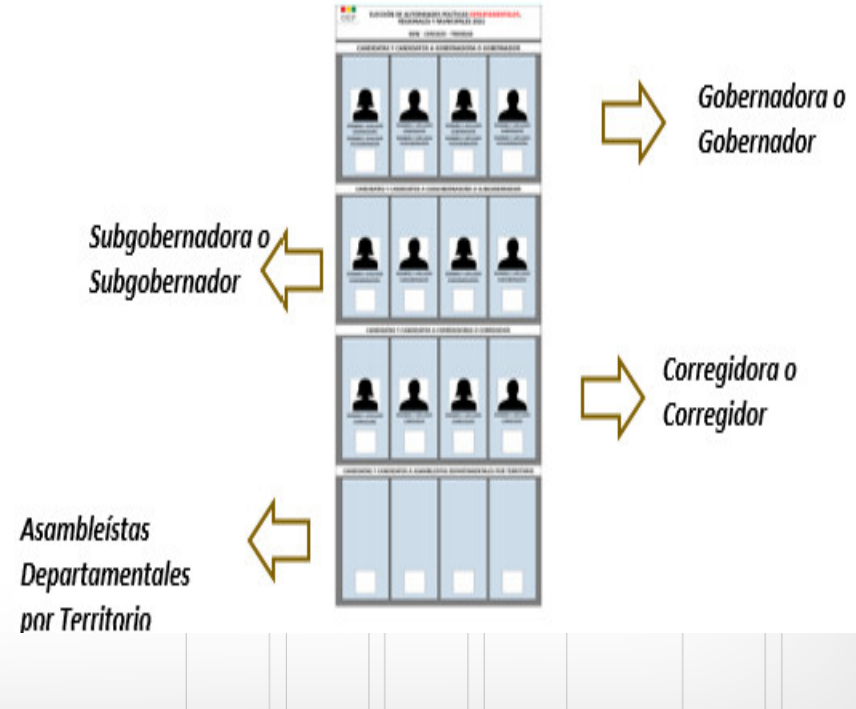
ELECCIÓN DE AUTORIDADES POLÍTICAS DEPARTAMENTALES, REGIONALES Y MUNICIPALES 2021

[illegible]

CANDIDATAS Y CANDIDATOS A GOBERNADORA O GOBERNADOR

Gobernadora o Gobernador

Subgobernadora o Subgobernador

CANDIDATAS Y CANDIDATOS A CORREGIDORA O CORREGIDOR

Corregidora o Corregidor

CANDIDATAS Y CANDIDATOS A ASAMBLEÍSTAS DEPARTAMENTALES POR TERRITORIO

Asambleístas Departamentales por Territorio